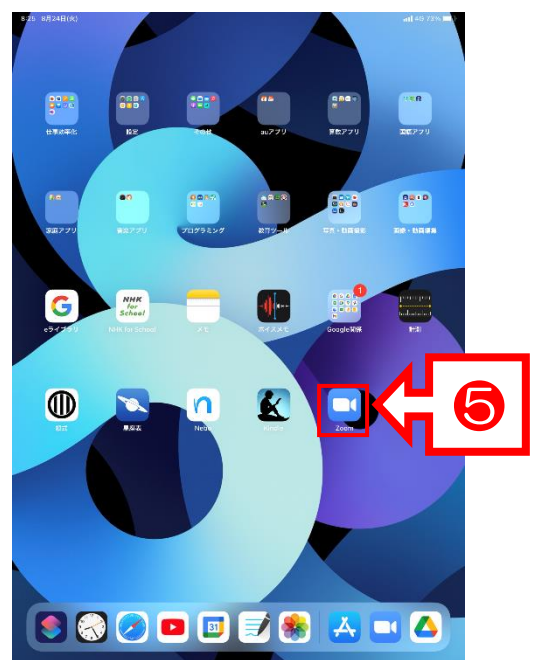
8:25 9月24日(木)
4G 73%

仕事効率化
設定
その他
auアプリ
家計アプリ
国語アプリ

英語アプリ
算数アプリ
プログラミング
教材ツール
写真・動画撮影
動画・音楽

eライブラリ
NHK for School
メモ
ボイスメモ
Google関係
計測

1

NHK for School

班式
星座表
Neu
Kindle
Zoom

31

❺